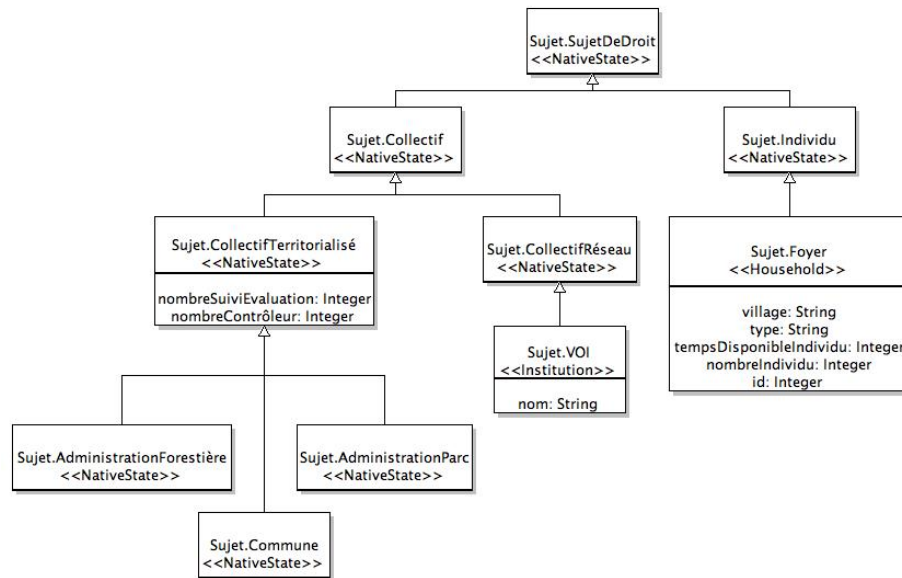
Sujet.SujetDeDroit
<<NativeState>>

Sujet.Collectif
<<NativeState>>

Sujet.Individu
<<NativeState>>

Sujet.CollectifTerritorialisé
<<NativeState>>

nombreSuiviEvaluation: Integer
nombreContrôleur: Integer

Sujet.CollectifRéseau
<<NativeState>>

Sujet.Foyer
<<Household>>

village: String
type: String
tempsDisponibleIndividu: Integer
nombreIndividu: Integer
id: Integer

Sujet.VOI
<<Institution>>

nom: String

Sujet.AdministrationForestière
<<NativeState>>

Sujet.AdministrationParc
<<NativeState>>

Sujet.Commune
<<NativeState>>